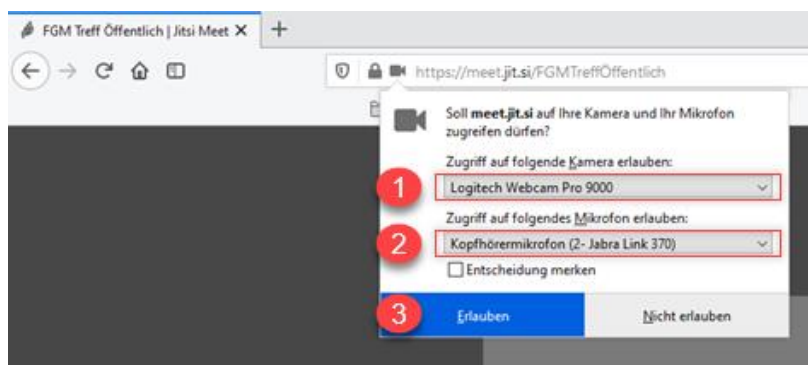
FGM Treff Öffentlich | Jitsi Meet ×
+
https://meet.jit.si/FGMTreffÖffentlich

Soll **meet.jit.si** auf Ihre Kamera und Ihr Mikrofon zugreifen dürfen?

Zugriff auf folgende Kamera erlauben:
1
Logitech Webcam Pro 9000

Zugriff auf folgendes Mikrofon erlauben:
2
Kopfhörermikrofon (2- Jabra Link 370)

Entscheidung merken

3
Erlauben
Nicht erlauben